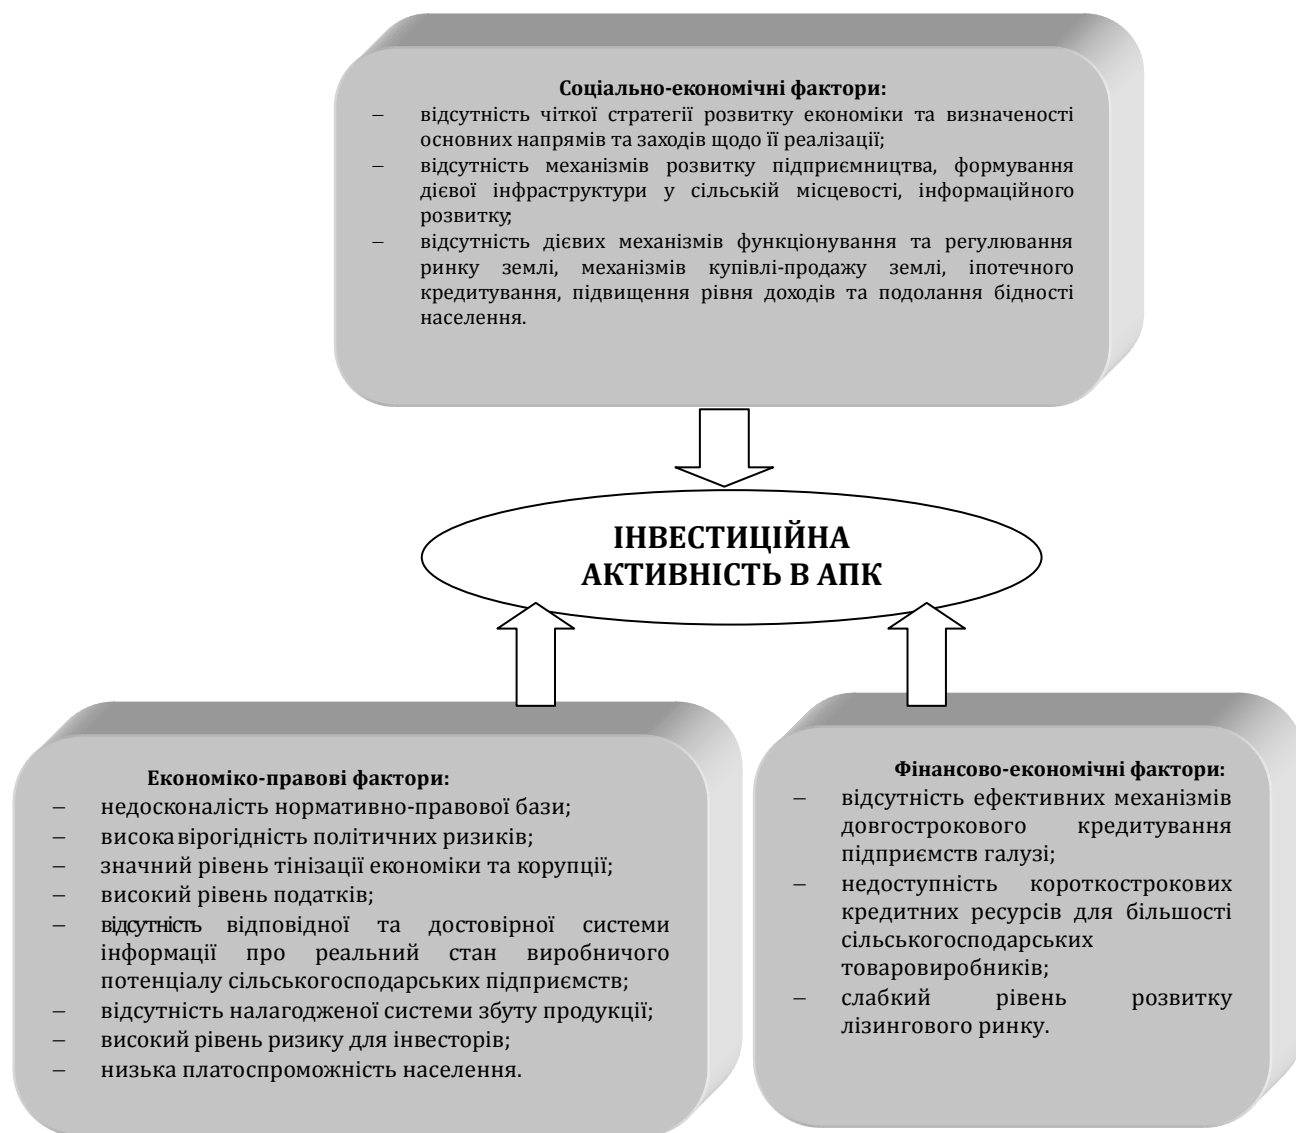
**Соціально-економічні фактори:**
– відсутність чіткої стратегії розвитку економіки та визначеності основних напрямів та заходів щодо її реалізації;
– відсутність механізмів розвитку підприємництва, формування дієвої інфраструктури у сільській місцевості, інформаційного розвитку;
– відсутність дієвих механізмів функціонування та регулювання ринку землі, механізмів купівлі-продажу землі, іпотечного кредитування, підвищення рівня доходів та подолання бідності населення.

**ІНВЕСТИЦІЙНА АКТИВНІСТЬ В АПК**

**Економіко-правові фактори:**
– недосконалість нормативно-правової бази;
– висока вирогідність політичних ризиків;
– значний рівень тінізації економіки та корупції;
– високий рівень податків;
– відсутність відповідної та достовірної системи інформації про реальний стан виробничого потенціалу сільськогосподарських підприємств;
– відсутність налагодженої системи збуту продукції;
– високий рівень ризику для інвесторів;
– низька платоспроможність населення.

**Фінансово-економічні фактори:**
– відсутність ефективних механізмів довгострокового кредитування підприємств галузі;
– недоступність короткострокових кредитних ресурсів для більшості сільськогосподарських товаровиробників;
– слабкий рівень розвитку лізингового ринку.